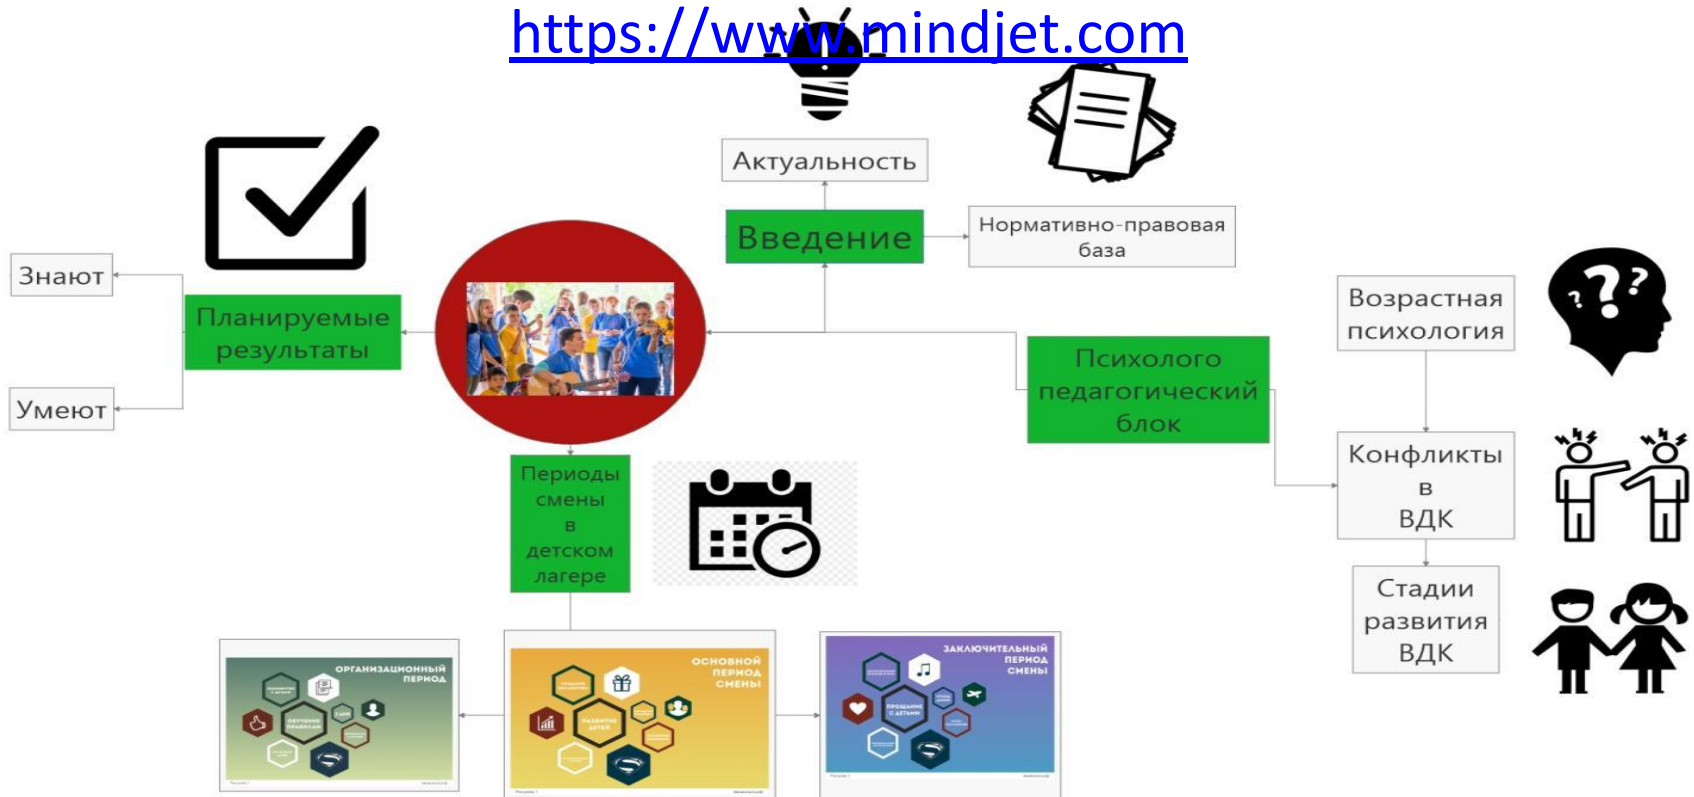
https://www.mindjet.com

Актуальность

Введение

Нормативно-правовая база

Знают

Планируемые результаты

Умеют

Возрастная психология

Психолого педагогический блок

Конфликты в ВДК

Стадии развития ВДК

Периоды смены в детском лагере

ОРГАНИЗАЦИОННЫЙ ПЕРИОД

ОСНОВНОЙ ПЕРИОД СМЕНЫ

РАЗВИТИЕ ДЕТЕЙ

ЗАКЛЮЧИТЕЛЬНЫЙ ПЕРИОД СМЕНЫ

ПРОЩАНИЕ С ДЕТЬМИ